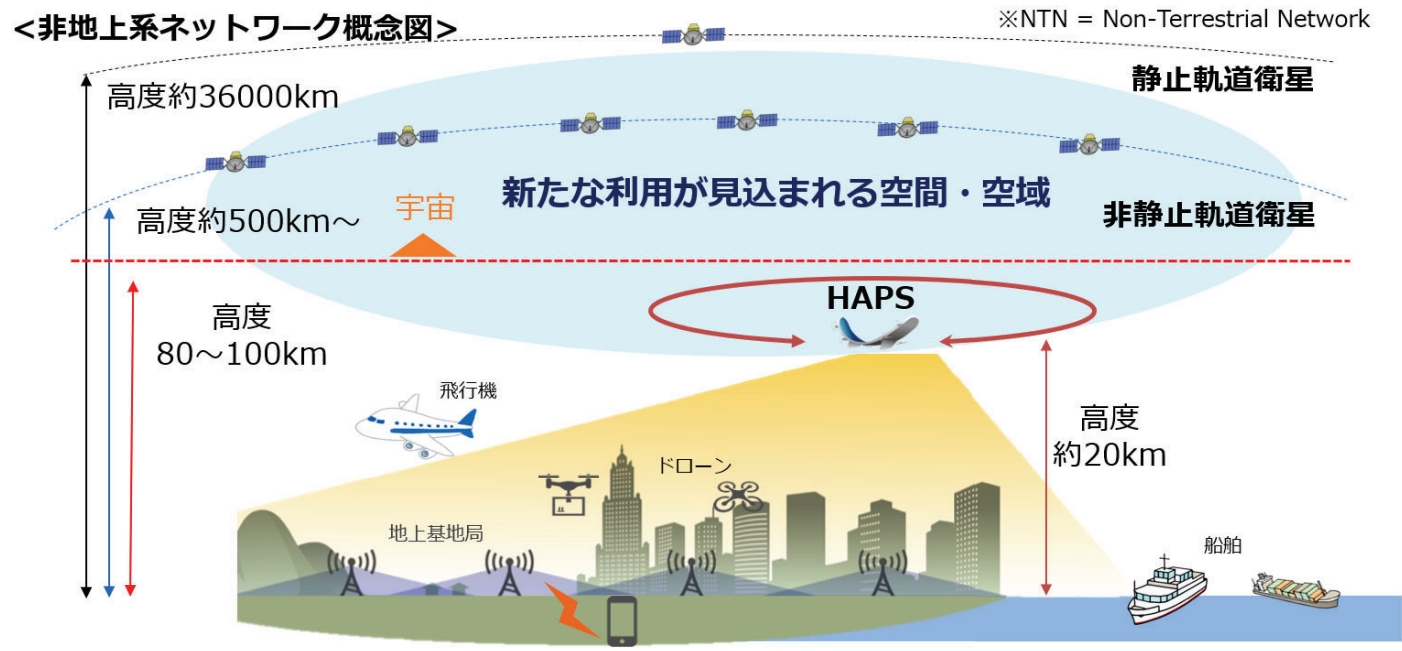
<非地上系ネットワーク概念図>

※NTN = Non-Terrestrial Network

高度約36000km

静止軌道衛星

新たな利用が見込まれる空間・空域

宇宙

高度約500km～

非静止軌道衛星

HAPS

高度
80～100km

飛行機

高度
約20km

ドローン

地上基地局

船舶